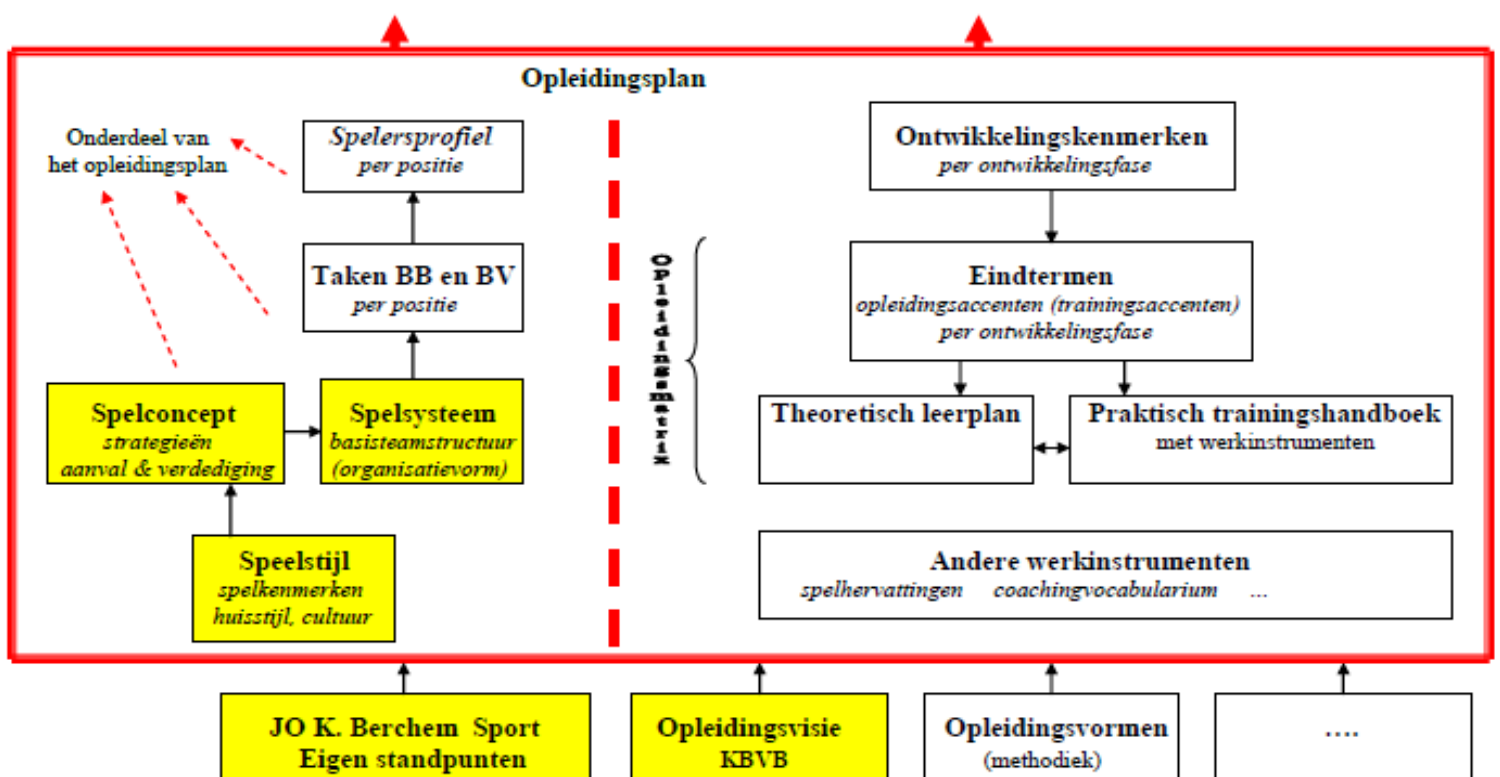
Opleidingsplan

Onderdeel van het opleidingsplan

Spelersprofiel
per positie

Taken BB en BV
per positie

Spelconcept
strategieën
aanval & verdediging

Spelsysteem
basisteamstructuur
(organisatievorm)

Speelstijl
spelkenmerken
huisstijl, cultuur

Opleidingsmatrix

Ontwikkelingskenmerken
per ontwikkelingsfase

Eindtermen
opleidingsaccenten (trainingsaccenten)
per ontwikkelingsfase

Theoretisch leerplan

Praktisch trainingshandboek
met werkinstrumenten

Andere werkinstrumenten
spelhervattingen coachingvocabularium ...

JO K. Berchem Sport
Eigen standpunten

Opleidingsvisie
KBVB

Opleidingsvormen
(methodiek)

....